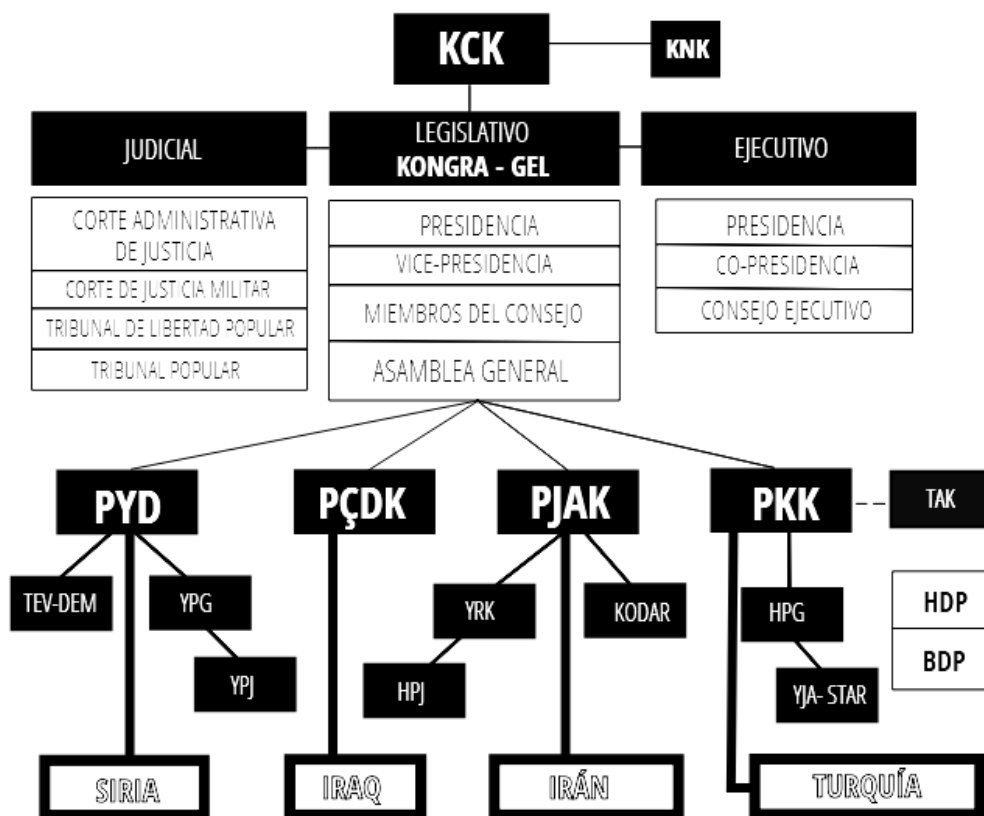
KCK

KNK

JUDICIAL

LEGISLATIVO
KONGRA - GEL

EJECUTIVO

CORTE ADMINISTRATIVA DE JUSTICIA
CORTE DE JUSTICIA MILITAR
TRIBUNAL DE LIBERTAD POPULAR
TRIBUNAL POPULAR

PRESIDENCIA
VICE-PRESIDENCIA
MIEMBROS DEL CONSEJO
ASAMBLEA GENERAL

PRESIDENCIA
CO-PRESIDENCIA
CONSEJO EJECUTIVO

PYD
PÇDK
PJAK
PKK
TAK

TEV-DEM
YPG
YPJ

YRK
KODAR
HPJ

HPG
YJA- STAR

HDP
BDP

SIRIA
IRAQ
IRÁN
TURQUÍA